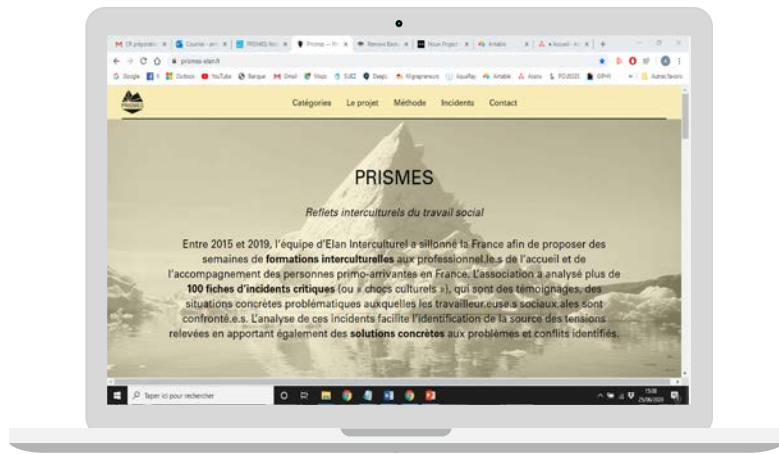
primes-elan.fr

PRISMES

Catégories Le projet Méthode Incidents Contact

PRISMES

Reflets interculturels du travail social

Entre 2015 et 2019, l'équipe d'Elan Interculturel a sillonné la France afin de proposer des semaines de **formations interculturelles** aux professionnel.le.s de l'accueil et de l'accompagnement des personnes primo-arrivantes en France. L'association a analysé plus de **100 fiches d'incidents critiques** (ou « chocs culturels »), qui sont des témoignages, des situations concrètes problématiques auxquelles les travailleur.euse.s sociaux.ales sont confronté.e.s. L'analyse de ces incidents facilite l'identification de la source des tensions relevées en apportant également des **solutions concrètes** aux problèmes et conflits identifiés.

Taper ici pour rechercher